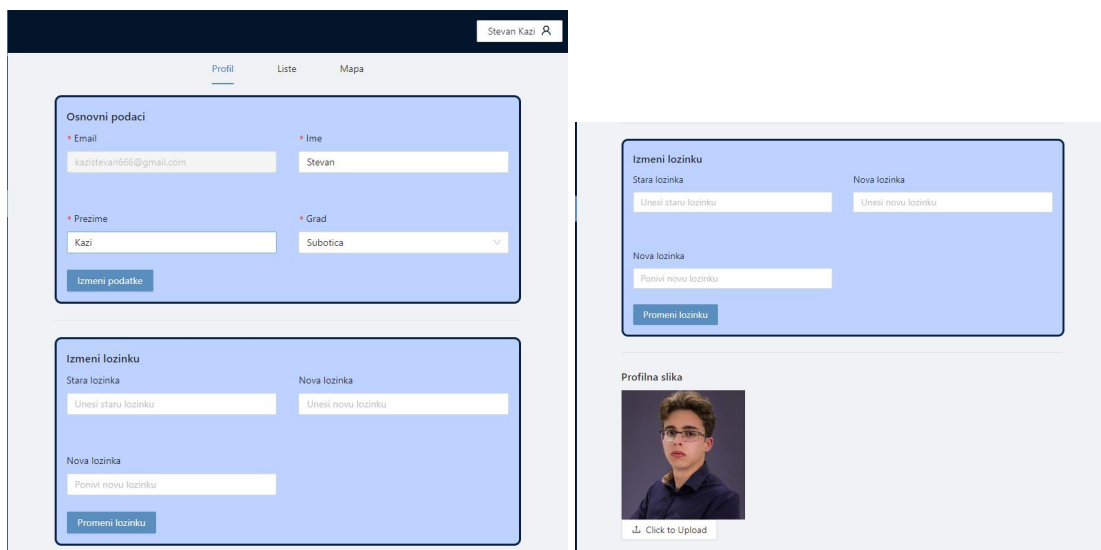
Stevan Kazi

Profil Liste Mapa

Osnovni podaci

* Email
kazistevan666@gmail.com

* Ime
Stevan

* Prezime
Kazi

* Grad
Subotica

Izmeni podatke

Izmeni lozinku

Stara lozinka
Unesi staru lozinku

Nova lozinka
Unesi novu lozinku

Nova lozinka
Ponivi novu lozinku

Promeni lozinku

Izmeni lozinku

Stara lozinka
Unesi staru lozinku

Nova lozinka
Unesi novu lozinku

Nova lozinka
Ponivi novu lozinku

Promeni lozinku

Profilna slika

Click to Upload